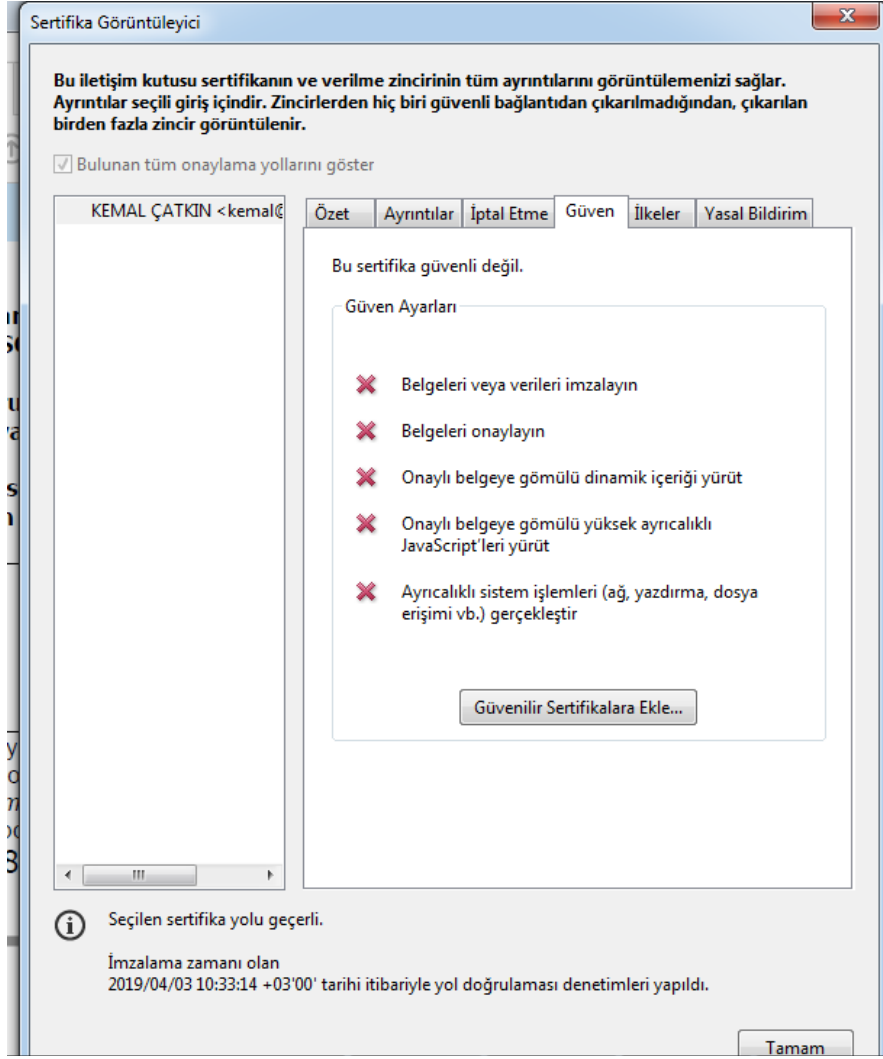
Sertifika Görüntüleyici

Bu iletişim kutusu sertifikanın ve verilme zincirinin tüm ayrıntılarını görüntülemenizi sağlar. Ayrıntılar seçili giriş içindir. Zincirlerden hiç biri güvenli bağlantıdan çıkarılmadığından, çıkarılan birden fazla zincir görüntülenir.

Bulunan tüm onaylama yollarını göster

KEMAL ÇATKIN <kemal@

Özet | Ayrıntılar | İptal Etme | Güven | İlkeler | Yasal Bildirim

Bu sertifika güvenli değil.

Güven Ayarları

Belgeleri veya verileri imzalayın

Belgeleri onaylayın

Onaylı belgeye gömülü dinamik içeriği yürüt

Onaylı belgeye gömülü yüksek ayrıcalıklı JavaScript'leri yürüt

Ayrıcalıklı sistem işlemleri (ağ, yazdırma, dosya erişimi vb.) gerçekleştir

Güvenilir Sertifikalara Ekle...

Seçilen sertifika yolu geçerli.

İmzalama zamanı olan 2019/04/03 10:33:14 +03'00' tarihi itibariyle yol doğrulaması denetimleri yapıldı.

Tamam